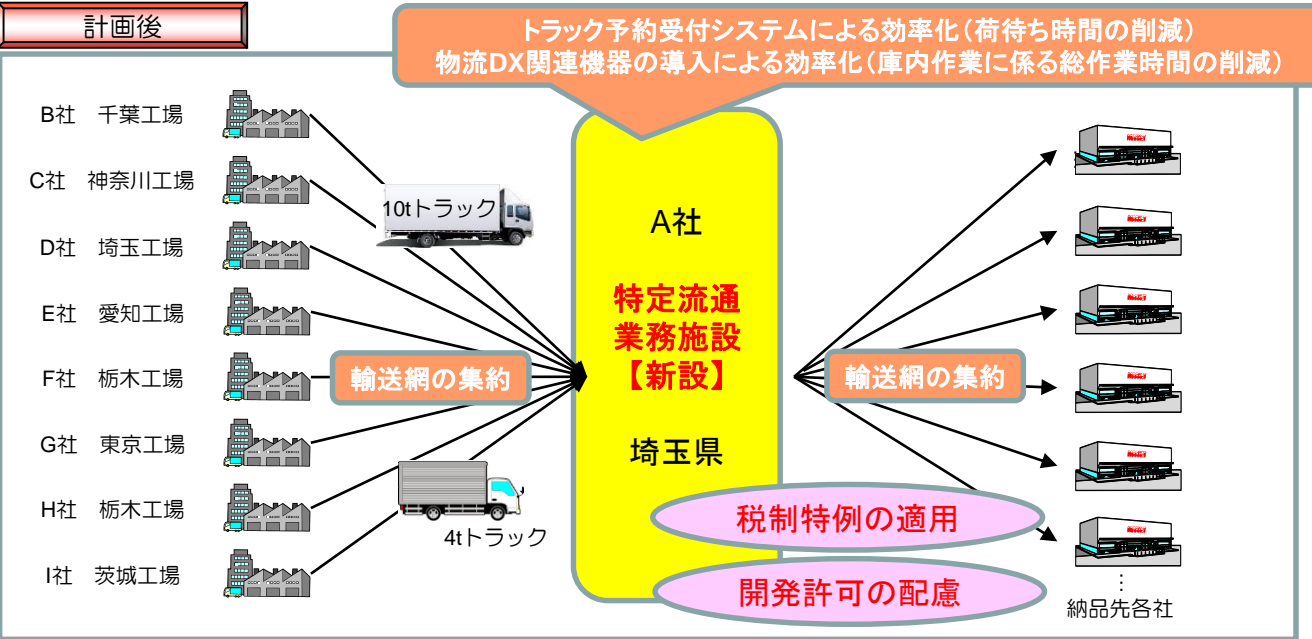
計画後

トラック予約受付システムによる効率化（荷待ち時間の削減）
物流DX関連機器の導入による効率化（庫内作業に係る総作業時間の削減）

B社　千葉工場
C社　神奈川工場
D社　埼玉工場
E社　愛知工場
F社　栃木工場
G社　東京工場
H社　栃木工場
I社　茨城工場

10tトラック

輸送網の集約

4tトラック

A社

特定流通
業務施設
【新設】

埼玉県

輸送網の集約

税制特例の適用

開発許可の配慮

⋮
納品先各社